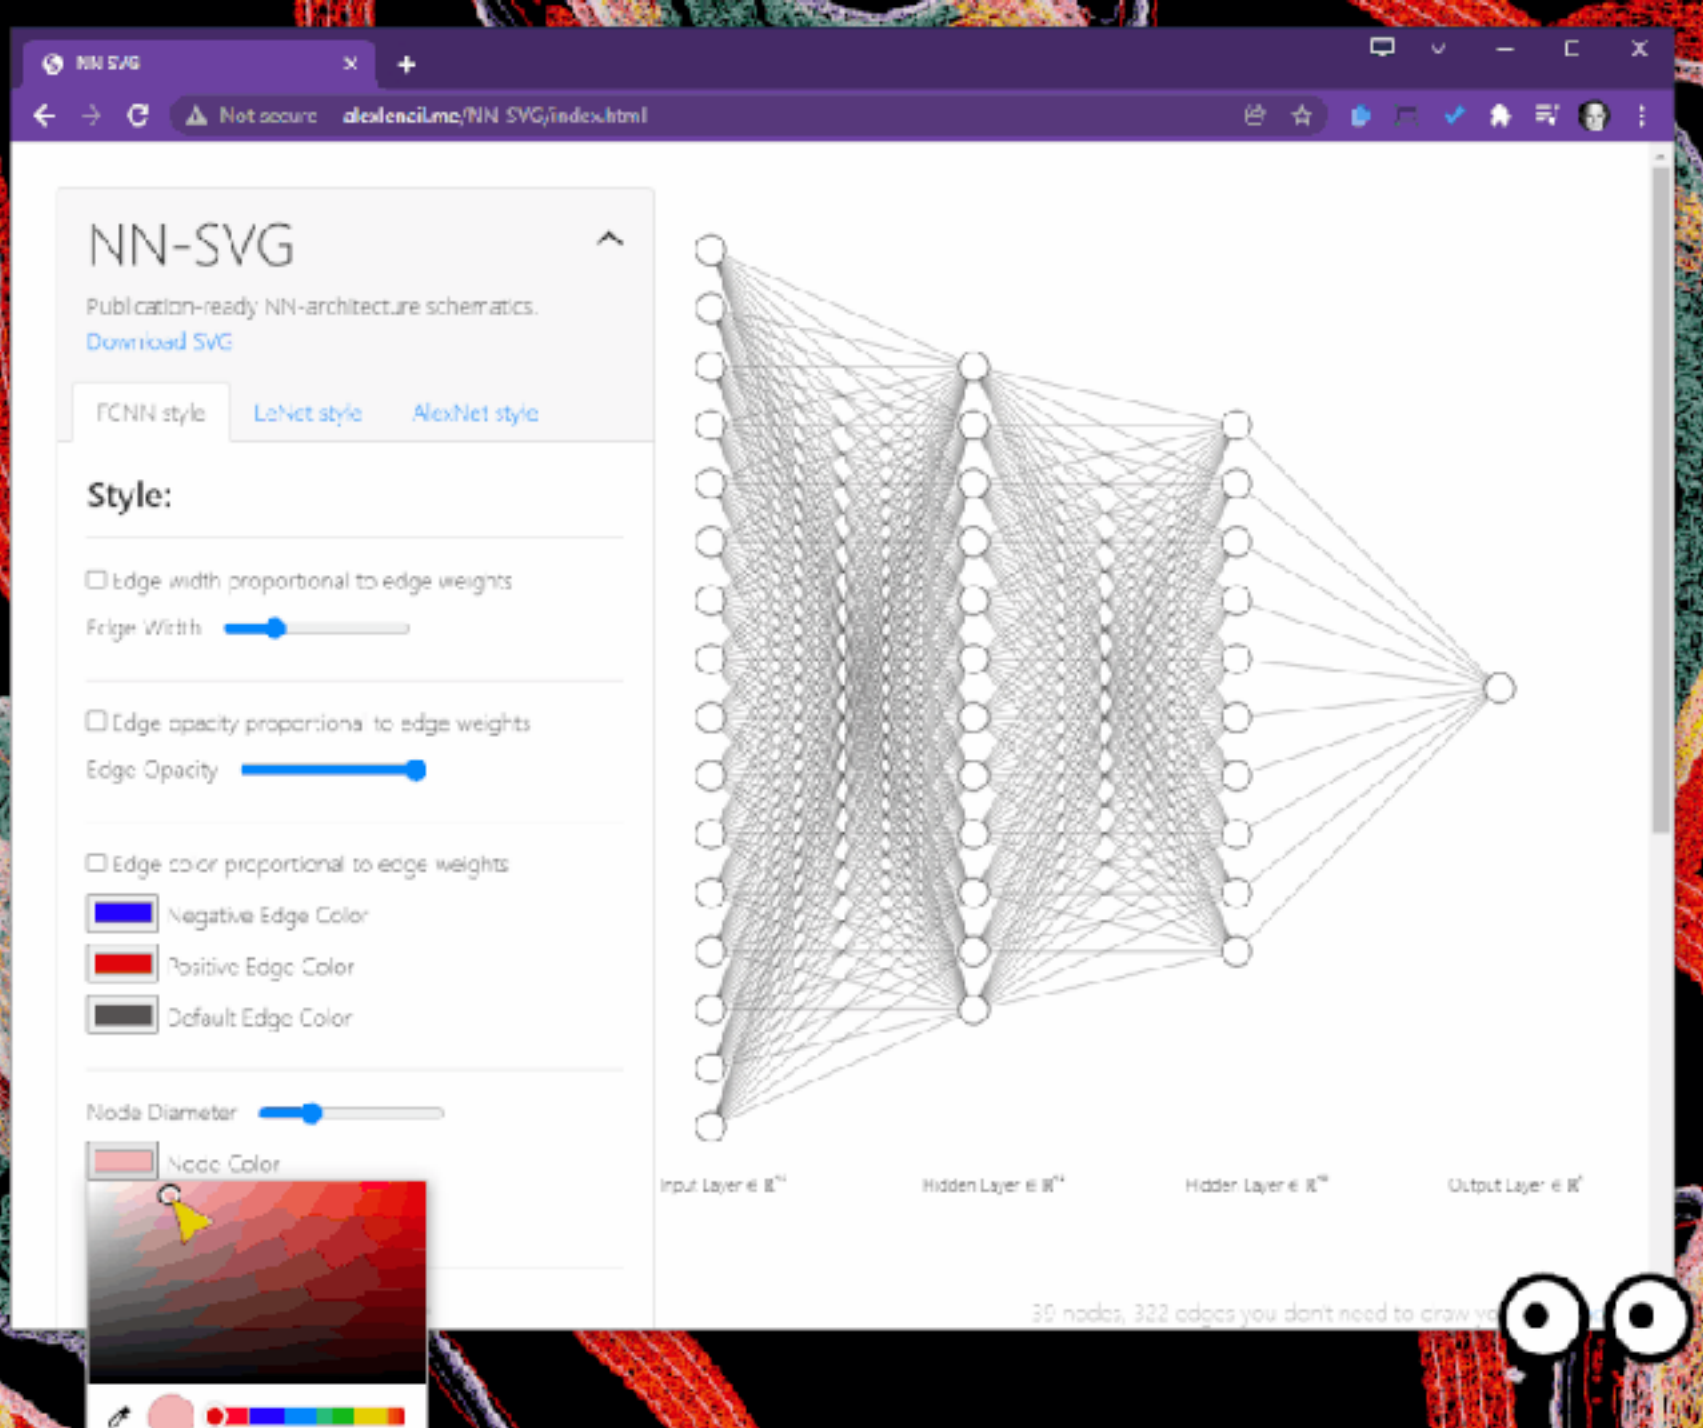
NN SVG

Not secure alexlenail.me/NN-SVG/index.html

NN-SVG

Publication-ready NN-architecture schematics.

Download SVG

FCNN style LeNet style AlexNet style

Style:

Edge width proportional to edge weights

Edge Width

Edge opacity proportional to edge weights

Edge Opacity

Edge color proportional to edge weights

Negative Edge Color

Positive Edge Color

Default Edge Color

Node Diameter

Node Color

Input Layer ∈ ℝ¹⁶ Hidden Layer ∈ ℝ¹² Hidden Layer ∈ ℝ¹⁰ Output Layer ∈ ℝ¹

39 nodes, 322 edges you don't need to draw yo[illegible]